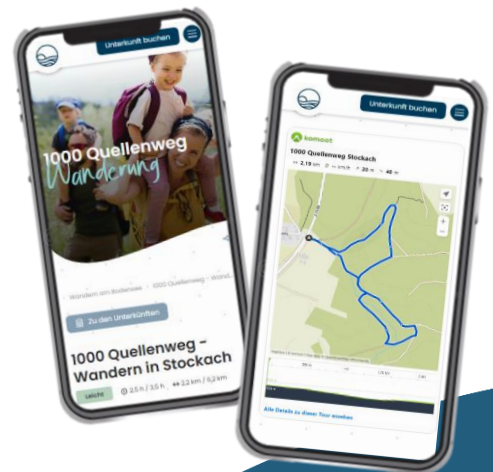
Unterkunft buchen

1000 Quellenweg
Wanderung

Wandern am Bodensee › 1000 Quellenweg › Wand...

Zu den Unterkünften

1000 Quellenweg - Wandern in Stockach

Leicht 2,5 h / 3,5 h 2,2 km / 6,2 km

Unterkunft buchen

komoot

1000 Quellenweg Stockach

2,19 km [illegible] km/h 20 m 40 m

Alle Details zu dieser Tour ansehen